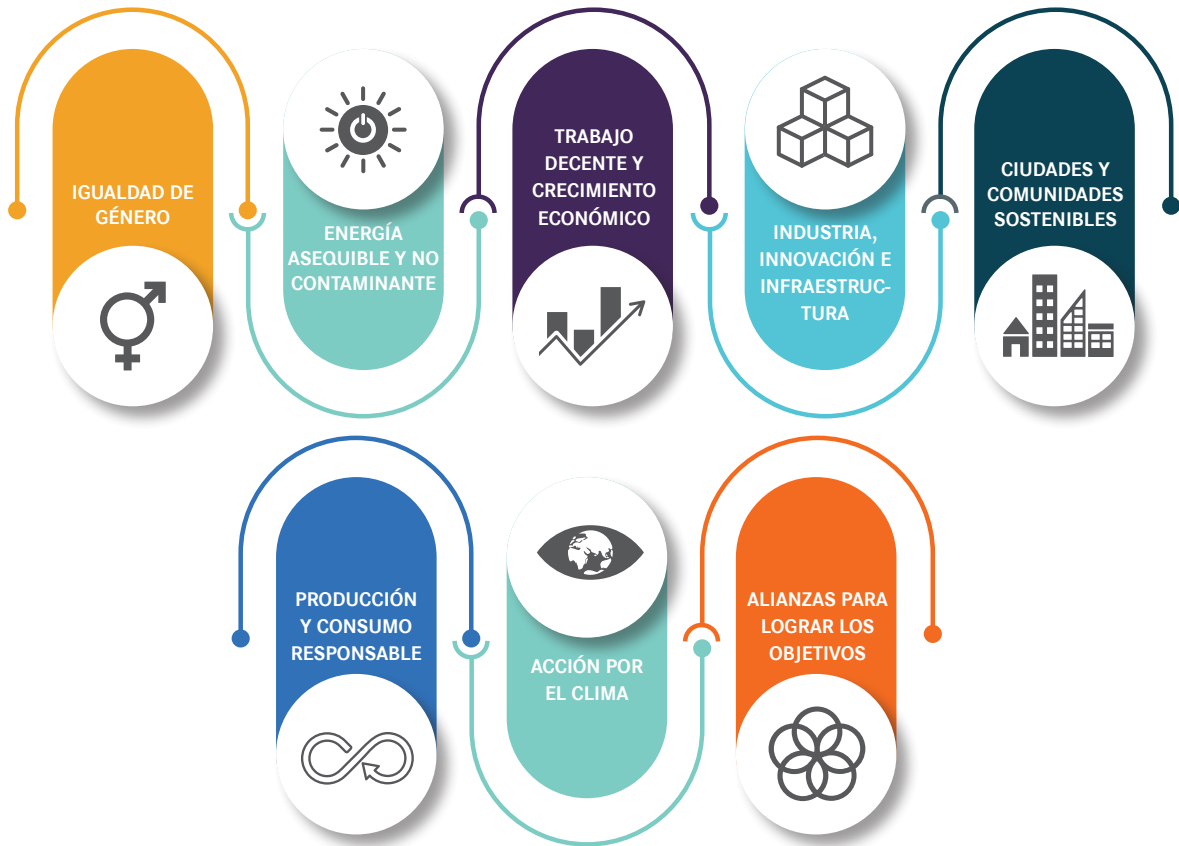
IGUALDAD DE GÉNERO

ENERGÍA ASEQUIBLE Y NO CONTAMINANTE

TRABAJO DECENTE Y CRECIMIENTO ECONÓMICO

INDUSTRIA, INNOVACIÓN E INFRAESTRUCTURA

CIUDADES Y COMUNIDADES SOSTENIBLES

PRODUCCIÓN Y CONSUMO RESPONSABLE

ACCIÓN POR EL CLIMA

ALIANZAS PARA LOGRAR LOS OBJETIVOS